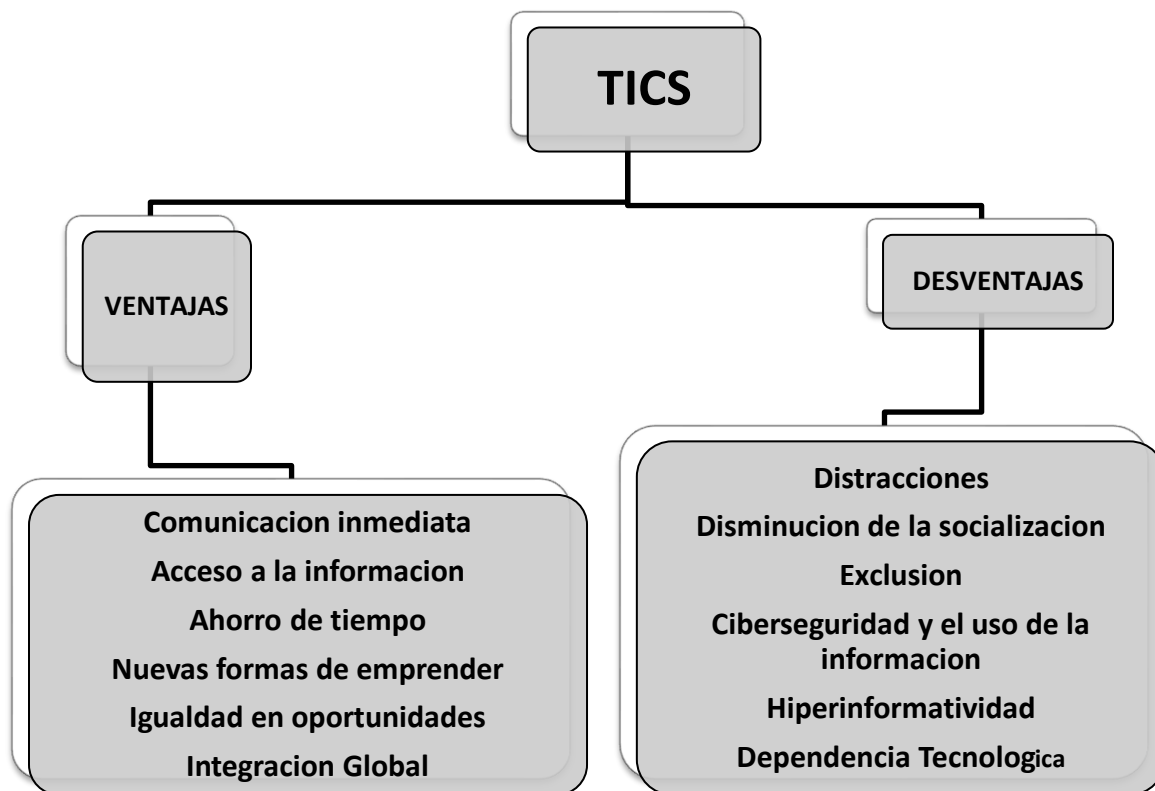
TICS

VENTAJAS

DESVENTAJAS

Comunicacion inmediata
Acceso a la informacion
Ahorro de tiempo
Nuevas formas de emprender
Igualdad en oportunidades
Integracion Global

Distracciones
Disminucion de la socializacion
Exclusion
Ciberseguridad y el uso de la informacion
Hiperinformatividad
Dependencia Tecnologica